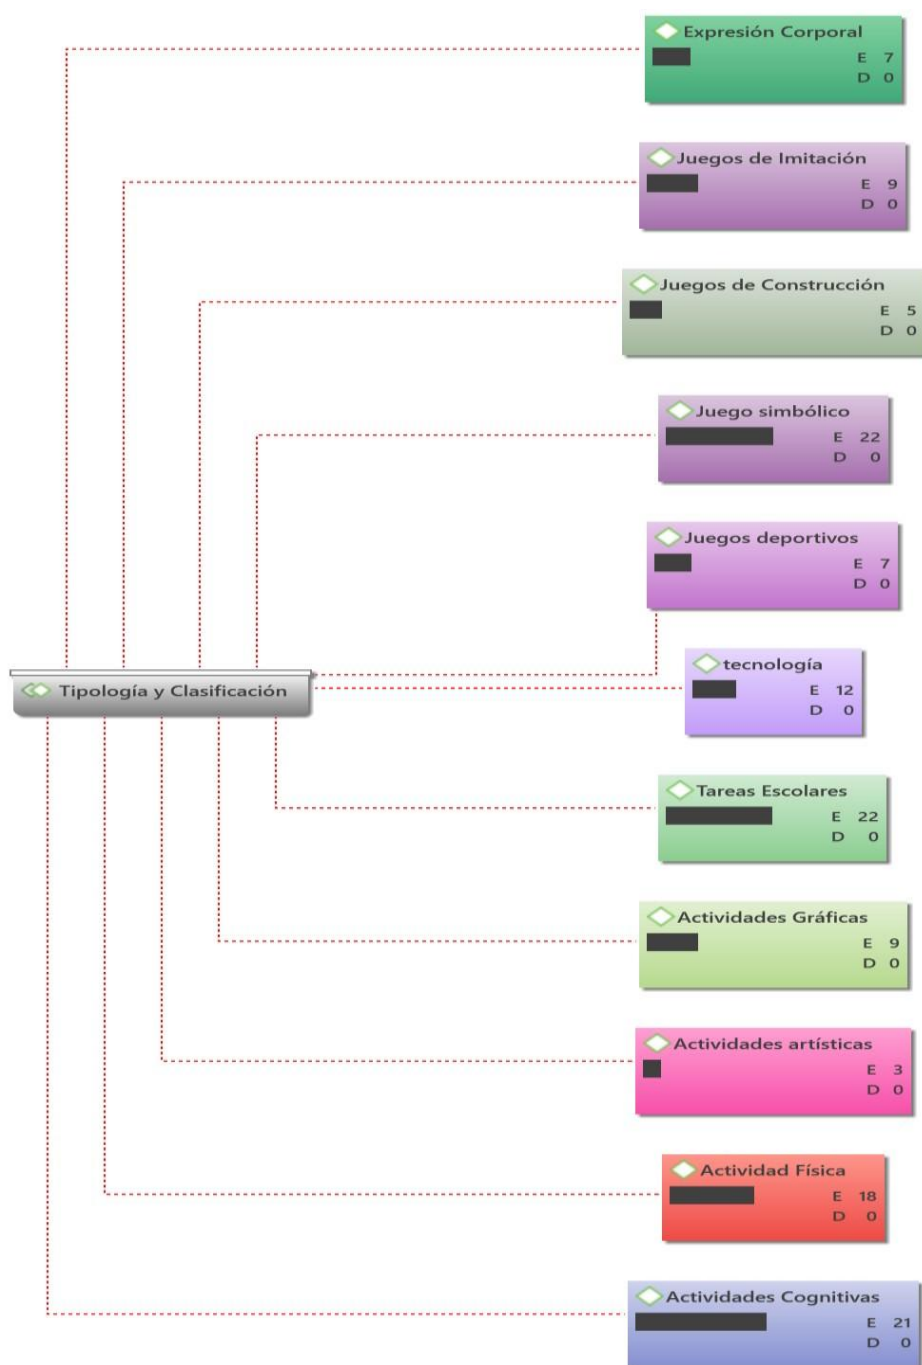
Tipología y Clasificación

Expresión Corporal
E 7
D 0

Juegos de Imitación
E 9
D 0

Juegos de Construcción
E 5
D 0

Juego simbólico
E 22
D 0

Juegos deportivos
E 7
D 0

tecnología
E 12
D 0

Tareas Escolares
E 22
D 0

Actividades Gráficas
E 9
D 0

Actividades artísticas
E 3
D 0

Actividad Física
E 18
D 0

Actividades Cognitivas
E 21
D 0